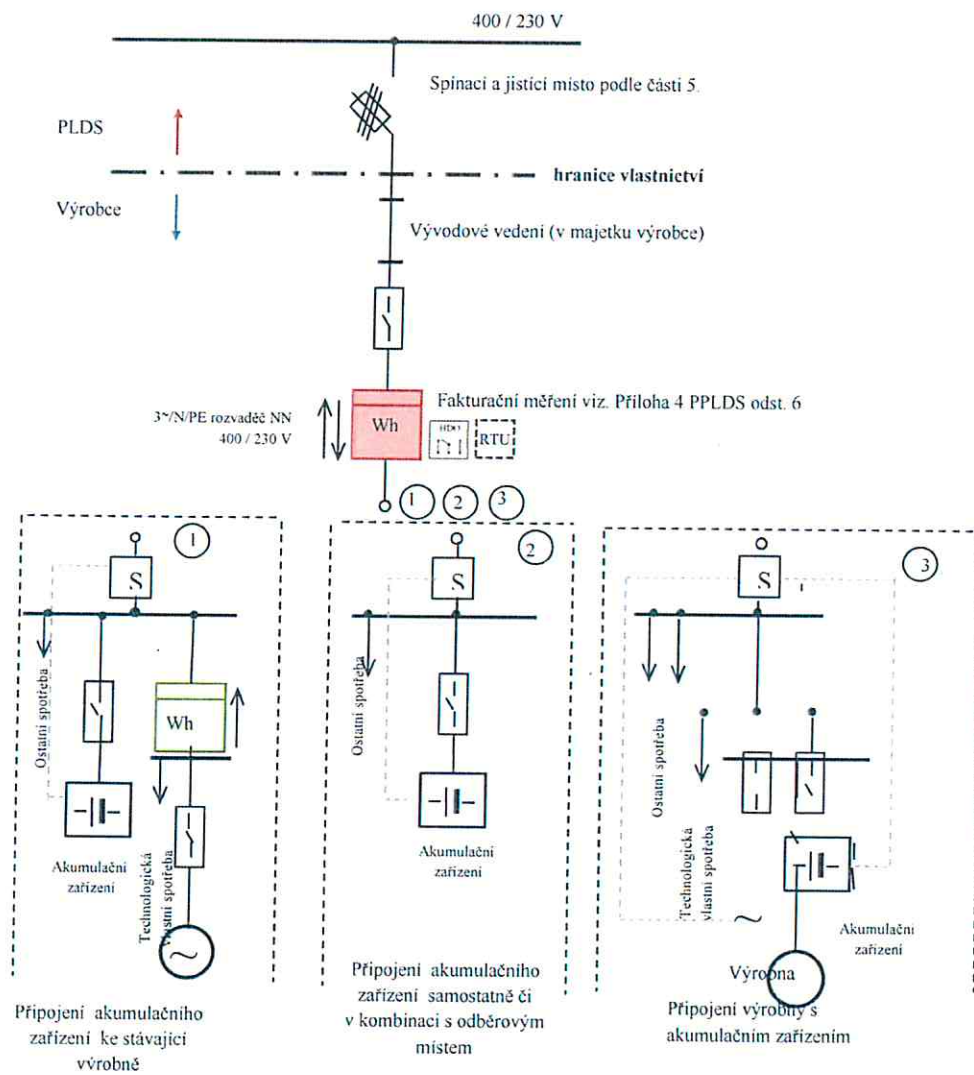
400 / 230 V

Spínací a jistící místo podle části 5.

PLDS

hranice vlastnictví

Výrobce

Vývodové vedení (v majetku výrobce)

Fakturační měření viz. Příloha 4 PPLDS odst. 6

3~/N/PE rozvaděč NN 400 / 230 V

Wh

HDO

RTU

1 2 3

1

S

Ostatní spotřeba

Wh

Akumulační zařízení

Technologická vlastní spotřeba

Připojení akumulačního zařízení ke stávající výrobně

2

S

Ostatní spotřeba

Akumulační zařízení

Připojení akumulačního zařízení samostatně či v kombinaci s odběrovým místem

3

S

Ostatní spotřeba

Technologická vlastní spotřeba

Akumulační zařízení

Výrobna

Připojení výrobny s akumulačním zařízením